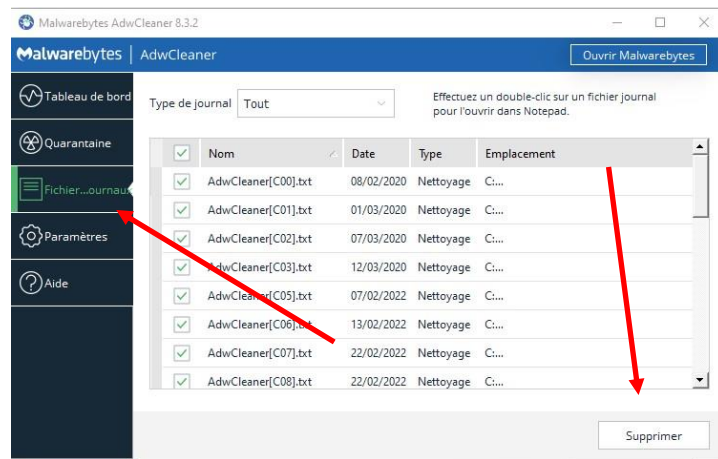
Malwarebytes AdwCleaner 8.3.2

Malwarebytes | AdwCleaner

Ouvrir Malwarebytes

Tableau de bord

Quarantaine

Fichier...ournaux

Paramètres

Aide

Type de journal Tout

Effectuez un double-clic sur un fichier journal pour l'ouvrir dans Notepad.

| | Nom | Date | Type | Emplacement |
|---|---|---|---|---|
| ✓ | AdwCleaner[C00].txt | 08/02/2020 | Nettoyage | C:... |
| ✓ | AdwCleaner[C01].txt | 01/03/2020 | Nettoyage | C:... |
| ✓ | AdwCleaner[C02].txt | 07/03/2020 | Nettoyage | C:... |
| ✓ | AdwCleaner[C03].txt | 12/03/2020 | Nettoyage | C:... |
| ✓ | AdwCleaner[C05].txt | 07/02/2022 | Nettoyage | C:... |
| ✓ | AdwCleaner[C06].txt | 13/02/2022 | Nettoyage | C:... |
| ✓ | AdwCleaner[C07].txt | 22/02/2022 | Nettoyage | C:... |
| ✓ | AdwCleaner[C08].txt | 22/02/2022 | Nettoyage | C:... |

Supprimer